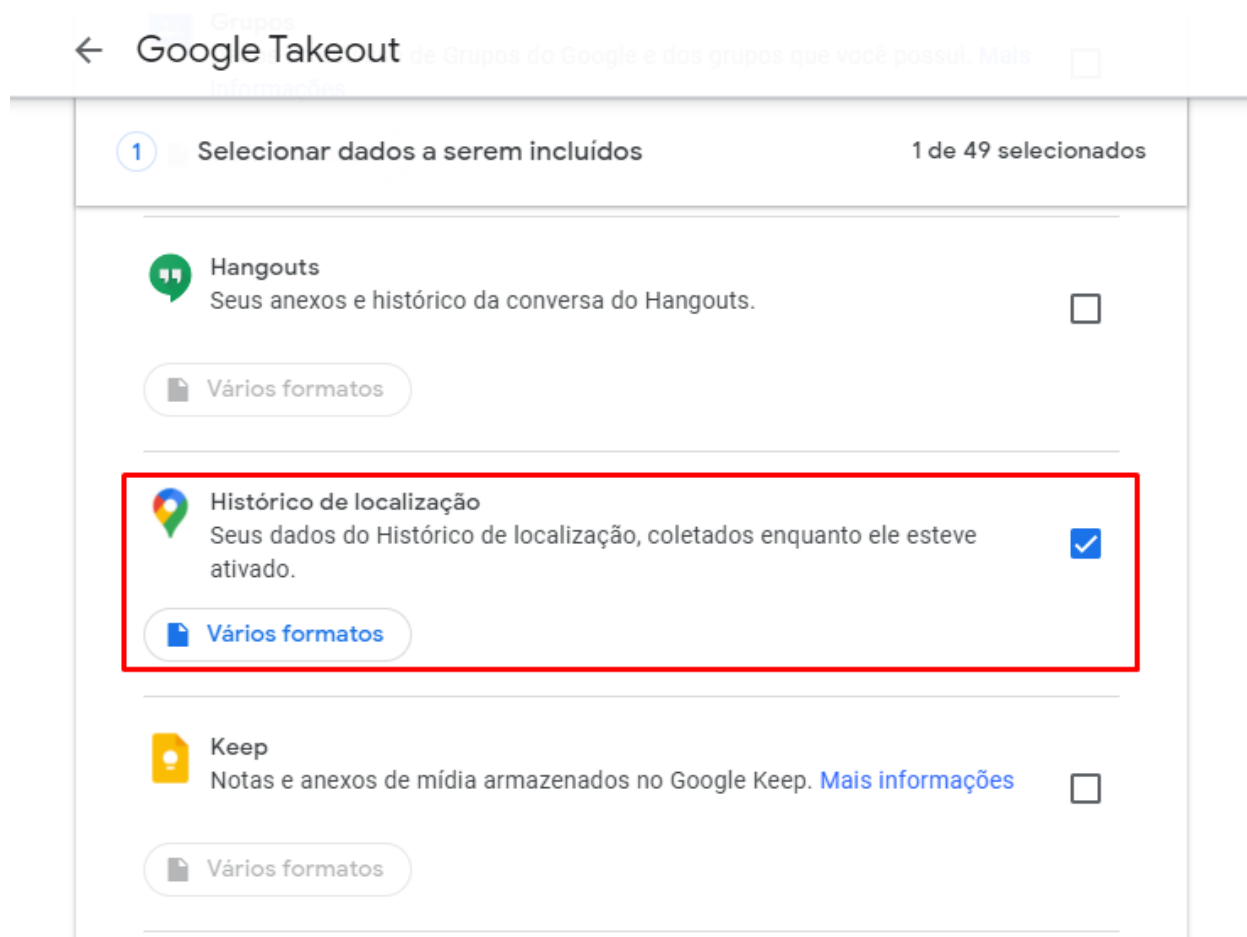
Grupos
de Grupos do Google e dos grupos que você possui. Mais informações

← Google Takeout

1 Selecionar dados a serem incluídos

1 de 49 selecionados

Hangouts
Seus anexos e histórico da conversa do Hangouts.

Vários formatos

Histórico de localização
Seus dados do Histórico de localização, coletados enquanto ele esteve ativado.

Vários formatos

Keep
Notas e anexos de mídia armazenados no Google Keep. Mais informações

Vários formatos